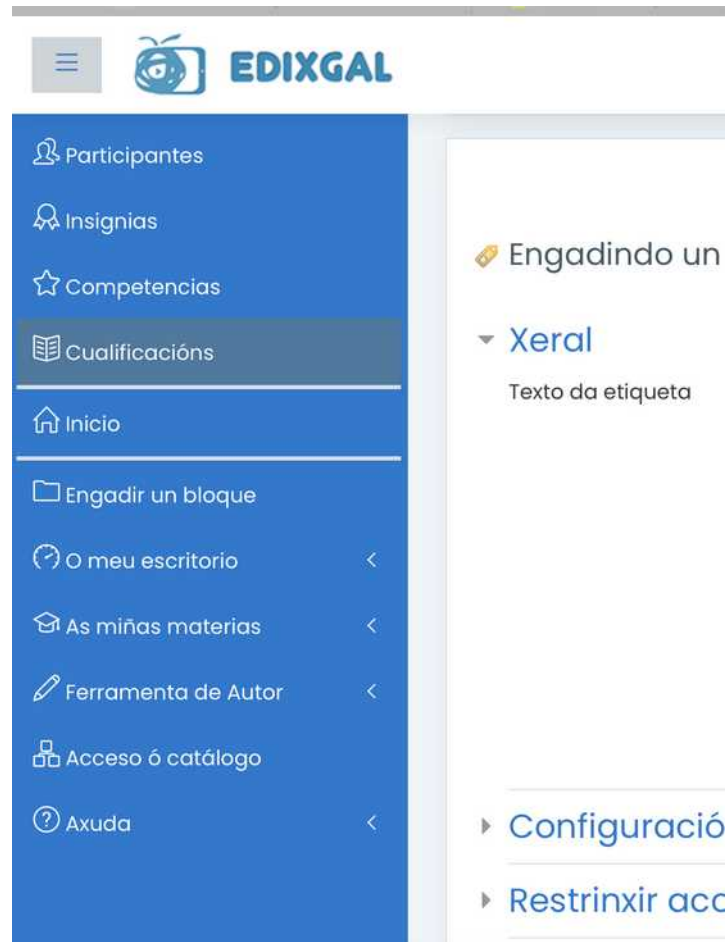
EDIXGAL

Participantes
Insignias
Competencias
Cualificacións
Inicio
Engadir un bloque
O meu escritorio
As miñas materias
Ferramenta de Autor
Acceso ó catálogo
Axuda

Engadindo un

Xeral

Texto da etiqueta

Configuració

Restrinxir acc